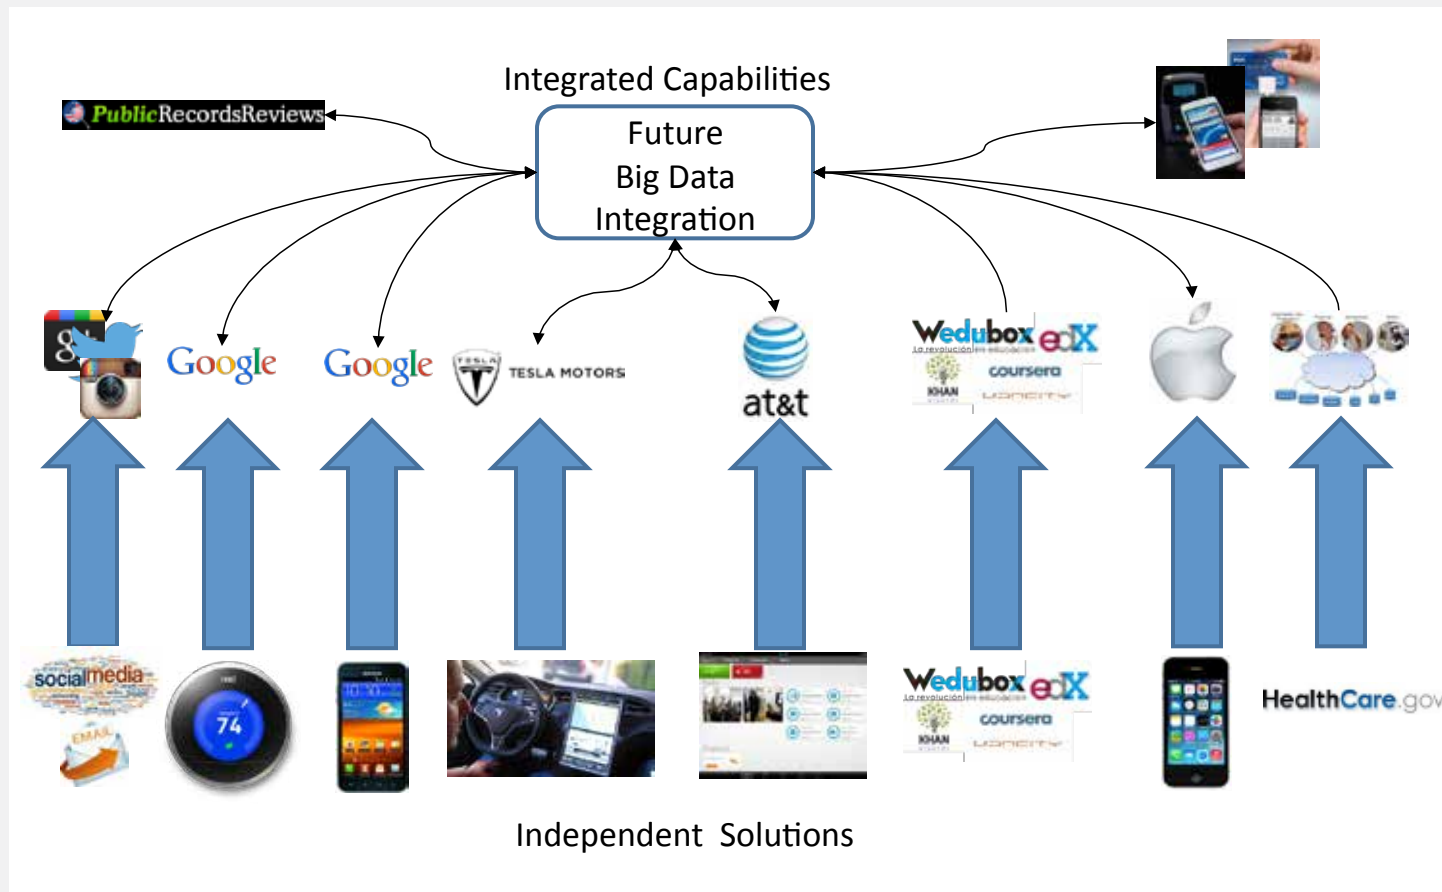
Integrated Capabilities

PublicRecordsReviews

Future
Big Data
Integration

Google

Google

TESLA MOTORS

at&t

Wedubox edX
La revolución en educación
KHAN ACADEMY
coursera
UDACITY

socialmedia
EMAIL

74

Wedubox edX
La revolución en educación
KHAN ACADEMY
coursera
UDACITY

HealthCare.gov

Independent Solutions